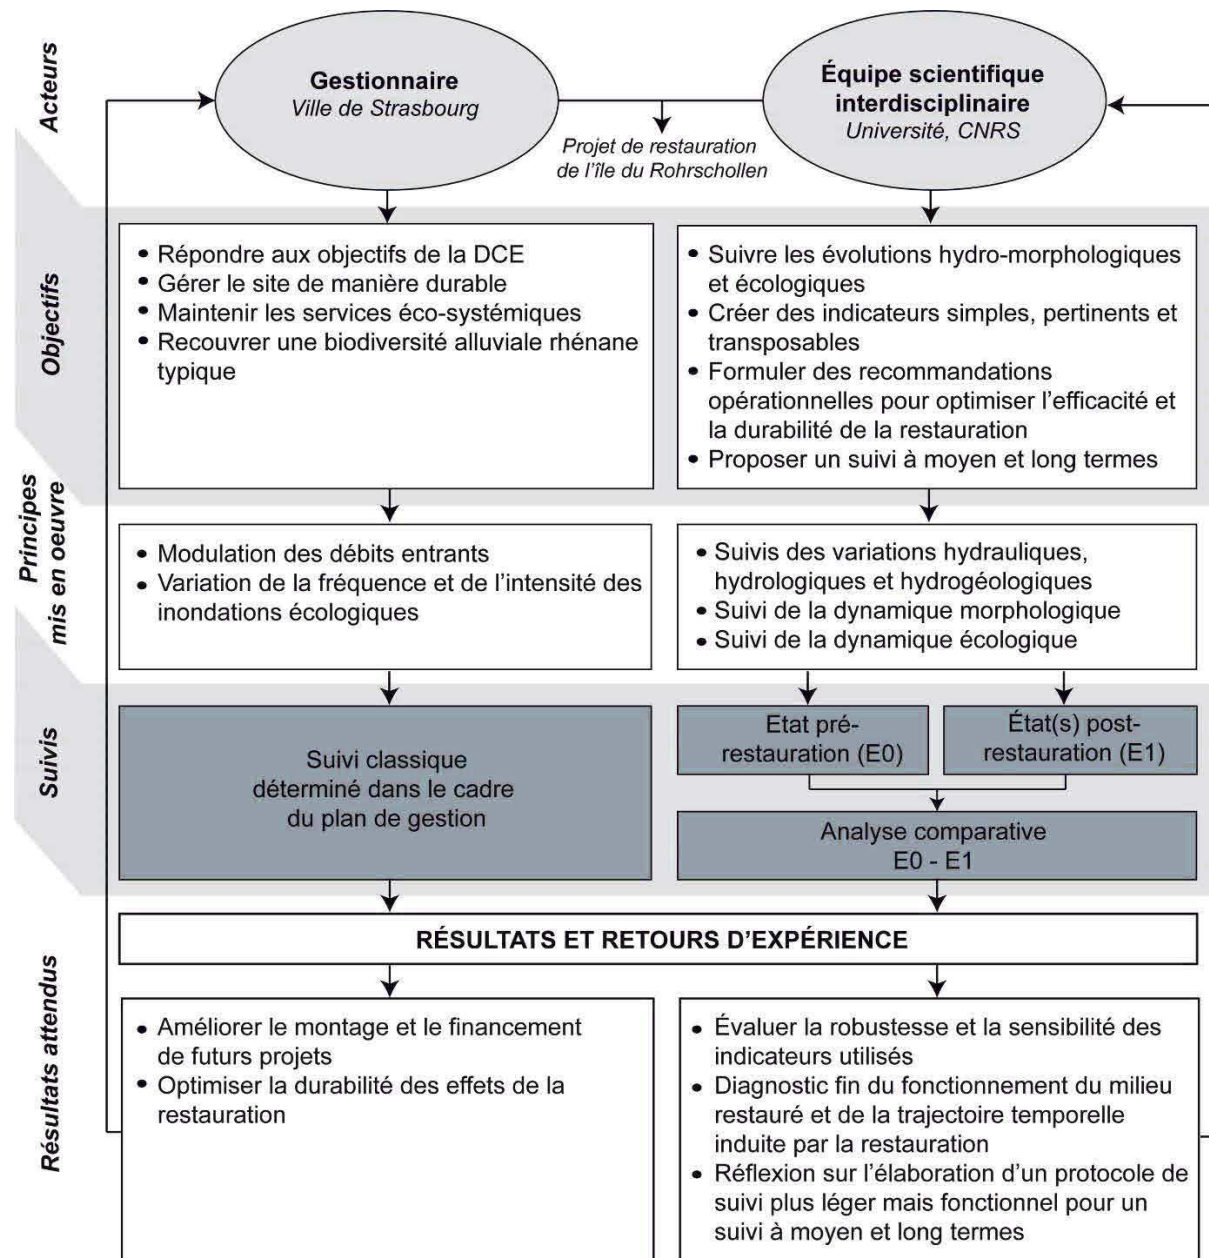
Acteurs

Gestionnaire
Ville de Strasbourg

Équipe scientifique interdisciplinaire
Université, CNRS

Projet de restauration de l'île du Rohrschollen

Objectifs

• Répondre aux objectifs de la DCE
• Gérer le site de manière durable
• Maintenir les services éco-systémiques
• Recouvrer une biodiversité alluviale rhénane typique

• Suivre les évolutions hydro-morphologiques et écologiques
• Créer des indicateurs simples, pertinents et transposables
• Formuler des recommandations opérationnelles pour optimiser l'efficacité et la durabilité de la restauration
• Proposer un suivi à moyen et long termes

Principes mis en oeuvre

• Modulation des débits entrants
• Variation de la fréquence et de l'intensité des inondations écologiques

• Suivis des variations hydrauliques, hydrologiques et hydrogéologiques
• Suivi de la dynamique morphologique
• Suivi de la dynamique écologique

Suivis

Suivi classique déterminé dans le cadre du plan de gestion

Etat pré-restauration (E0)

État(s) post-restauration (E1)

Analyse comparative E0 - E1

RÉSULTATS ET RETOURS D'EXPÉRIENCE

Résultats attendus

• Améliorer le montage et le financement de futurs projets
• Optimiser la durabilité des effets de la restauration

• Évaluer la robustesse et la sensibilité des indicateurs utilisés
• Diagnostic fin du fonctionnement du milieu restauré et de la trajectoire temporelle induite par la restauration
• Réflexion sur l'élaboration d'un protocole de suivi plus léger mais fonctionnel pour un suivi à moyen et long termes